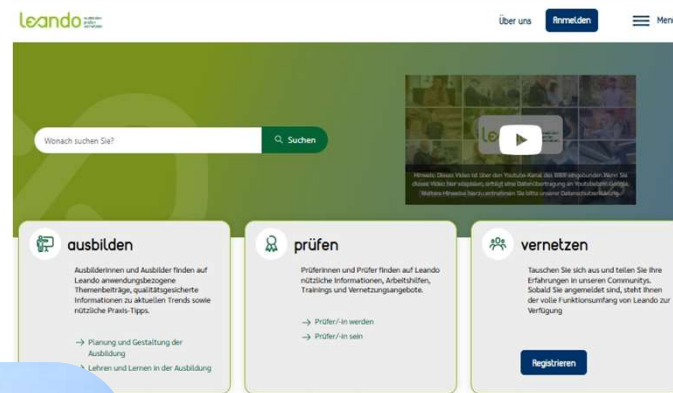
leando ausbilden prüfen vernetzen

Über uns

Anmelden

Menü

Wonach suchen Sie?

Suchen

Hinweis: Dieses Video ist über den Youtube-Kanal des BIBB eingebunden. Wenn Sie dieses Video hier abspielen, erfolgt eine Datenübertragung an Youtube/Google. Weitere Hinweise hierzu entnehmen Sie bitte unserer Datenschutzerklärung.

ausbilden

Ausbilderinnen und Ausbilder finden auf Leando anwendungsbezogene Themenbeiträge, qualitätsgesicherte Informationen zu aktuellen Trends sowie nützliche Praxis-Tipps.

→ Planung und Gestaltung der Ausbildung

→ Lehren und Lernen in der Ausbildung

prüfen

Prüferinnen und Prüfer finden auf Leando nützliche Informationen, Arbeitshilfen, Trainings und Vernetzungsangebote.

→ Prüfer/-in werden

→ Prüfer/-in sein

vernetzen

Tauschen Sie sich aus und teilen Sie Ihre Erfahrungen in unseren Communitys. Sobald Sie angemeldet sind, steht Ihnen der volle Funktionsumfang von Leando zur Verfügung

Registrieren